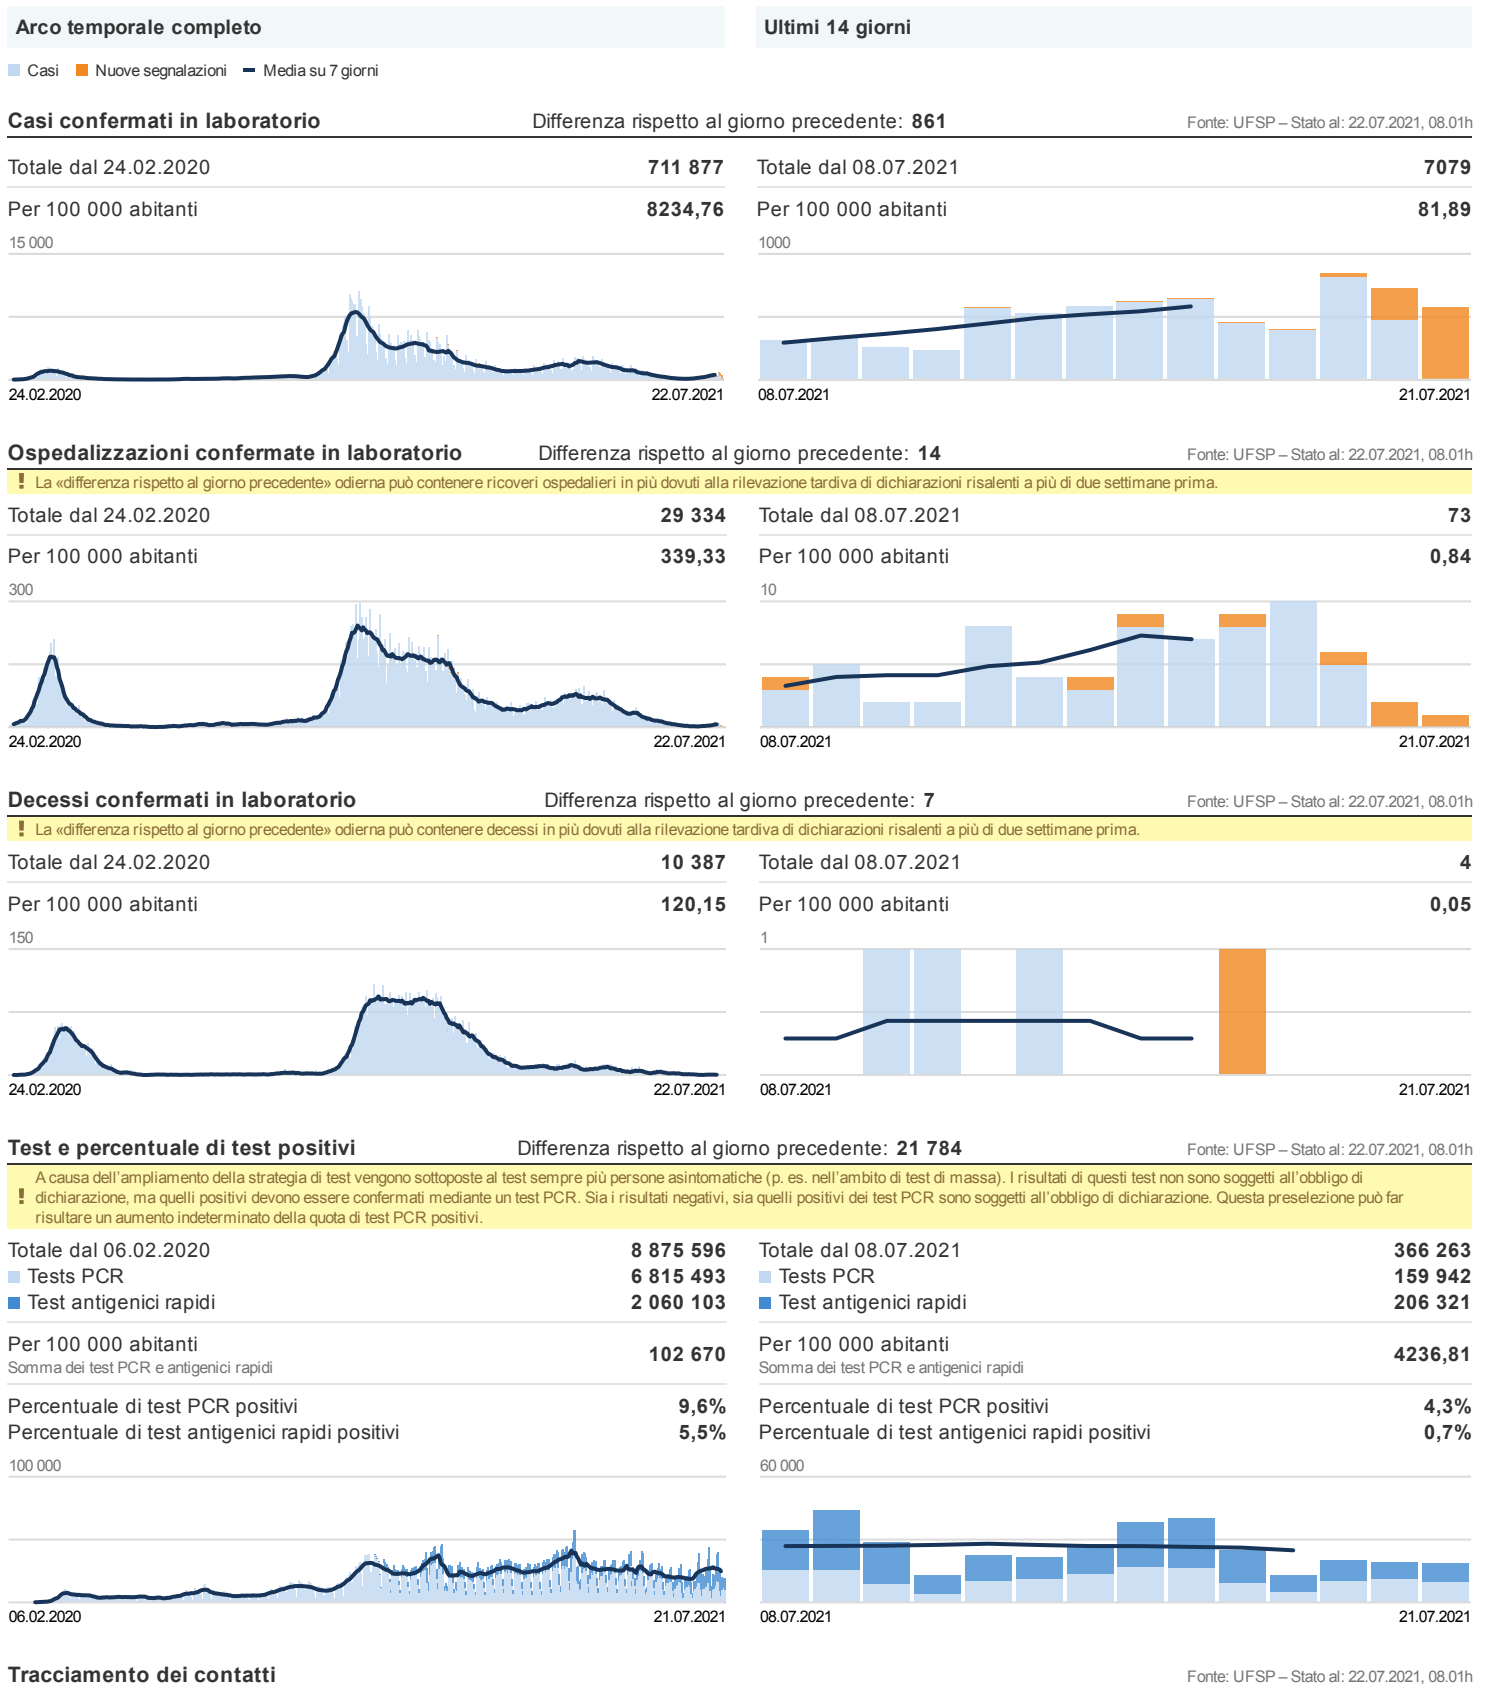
Arco temporale completo

Ultimi 14 giorni

Casi  Nuove segnalazioni  Media su 7 giorni

Casi confermati in laboratorio
Differenza rispetto al giorno precedente: 861
Fonte: UFSP – Stato al: 22.07.2021, 08.01h

| Totale dal 24.02.2020 | 711 877 |
|---|---|
| Per 100 000 abitanti | 8234,76 |

| Totale dal 08.07.2021 | 7079 |
|---|---|
| Per 100 000 abitanti | 81,89 |

15 000
24.02.2020
22.07.2021

1000
08.07.2021
21.07.2021

Ospedalizzazioni confermate in laboratorio
Differenza rispetto al giorno precedente: 14
Fonte: UFSP – Stato al: 22.07.2021, 08.01h

! La «differenza rispetto al giorno precedente» odierna può contenere ricoveri ospedalieri in più dovuti alla rilevazione tardiva di dichiarazioni risalenti a più di due settimane prima.

| Totale dal 24.02.2020 | 29 334 |
|---|---|
| Per 100 000 abitanti | 339,33 |

| Totale dal 08.07.2021 | 73 |
|---|---|
| Per 100 000 abitanti | 0,84 |

300
24.02.2020
22.07.2021

10
08.07.2021
21.07.2021

Decessi confermati in laboratorio
Differenza rispetto al giorno precedente: 7
Fonte: UFSP – Stato al: 22.07.2021, 08.01h

! La «differenza rispetto al giorno precedente» odierna può contenere decessi in più dovuti alla rilevazione tardiva di dichiarazioni risalenti a più di due settimane prima.

| Totale dal 24.02.2020 | 10 387 |
|---|---|
| Per 100 000 abitanti | 120,15 |

| Totale dal 08.07.2021 | 4 |
|---|---|
| Per 100 000 abitanti | 0,05 |

150
24.02.2020
22.07.2021

1
08.07.2021
21.07.2021

Test e percentuale di test positivi
Differenza rispetto al giorno precedente: 21 784
Fonte: UFSP – Stato al: 22.07.2021, 08.01h

! A causa dell'ampliamento della strategia di test vengono sottoposte al test sempre più persone asintomatiche (p. es. nell'ambito di test di massa). I risultati di questi test non sono soggetti all'obbligo di dichiarazione, ma quelli positivi devono essere confermati mediante un test PCR. Sia i risultati negativi, sia quelli positivi dei test PCR sono soggetti all'obbligo di dichiarazione. Questa preselezione può far risultare un aumento indeterminato della quota di test PCR positivi.

| Totale dal 06.02.2020 | 8 875 596 |
|---|---|
| Tests PCR | 6 815 493 |
| Test antigenici rapidi | 2 060 103 |
| Per 100 000 abitanti<br>Somma dei test PCR e antigenici rapidi | 102 670 |
| Percentuale di test PCR positivi | 9,6% |
| Percentuale di test antigenici rapidi positivi | 5,5% |

| Totale dal 08.07.2021 | 366 263 |
|---|---|
| Tests PCR | 159 942 |
| Test antigenici rapidi | 206 321 |
| Per 100 000 abitanti<br>Somma dei test PCR e antigenici rapidi | 4236,81 |
| Percentuale di test PCR positivi | 4,3% |
| Percentuale di test antigenici rapidi positivi | 0,7% |

100 000
06.02.2020
21.07.2021

60 000
08.07.2021
21.07.2021

Tracciamento dei contatti
Fonte: UFSP – Stato al: 22.07.2021, 08.01h